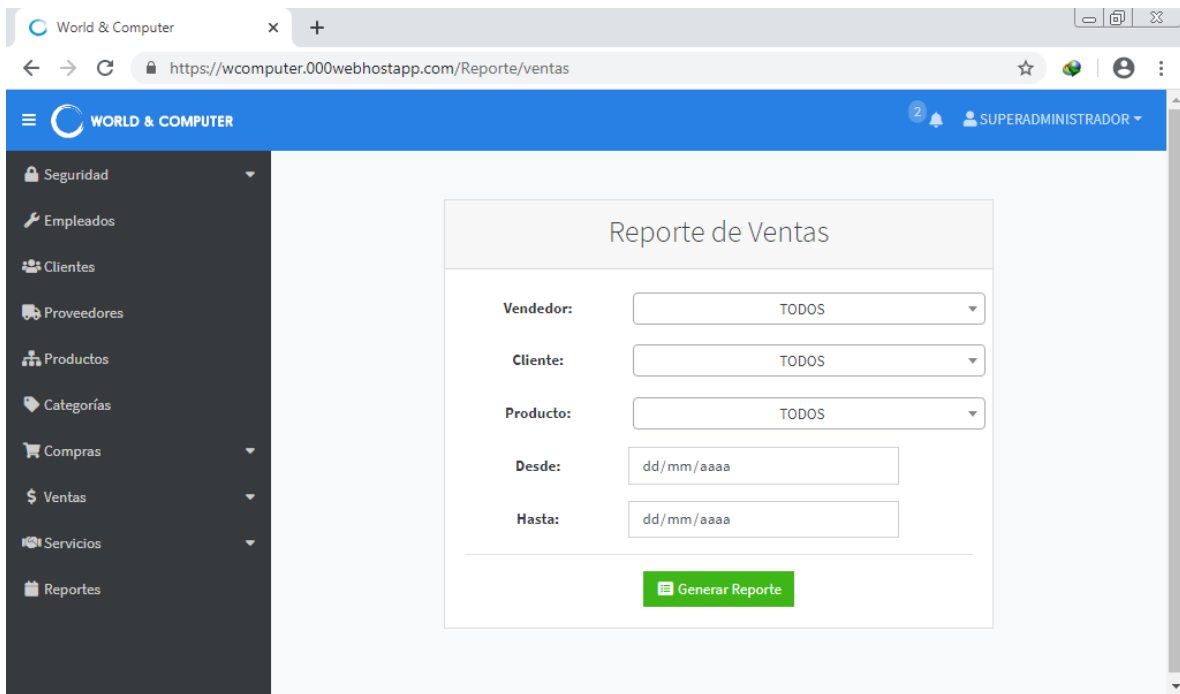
World & Computer

https://wcomputer.000webhostapp.com/Reporte/ventas

WORLD & COMPUTER

2

SUPERADMINISTRADOR

Seguridad

Empleados

Clientes

Proveedores

Productos

Categorías

Compras

Ventas

Servicios

Reportes

Reporte de Ventas

Vendedor: TODOS

Cliente: TODOS

Producto: TODOS

Desde: dd/mm/aaaa

Hasta: dd/mm/aaaa

Generar Reporte